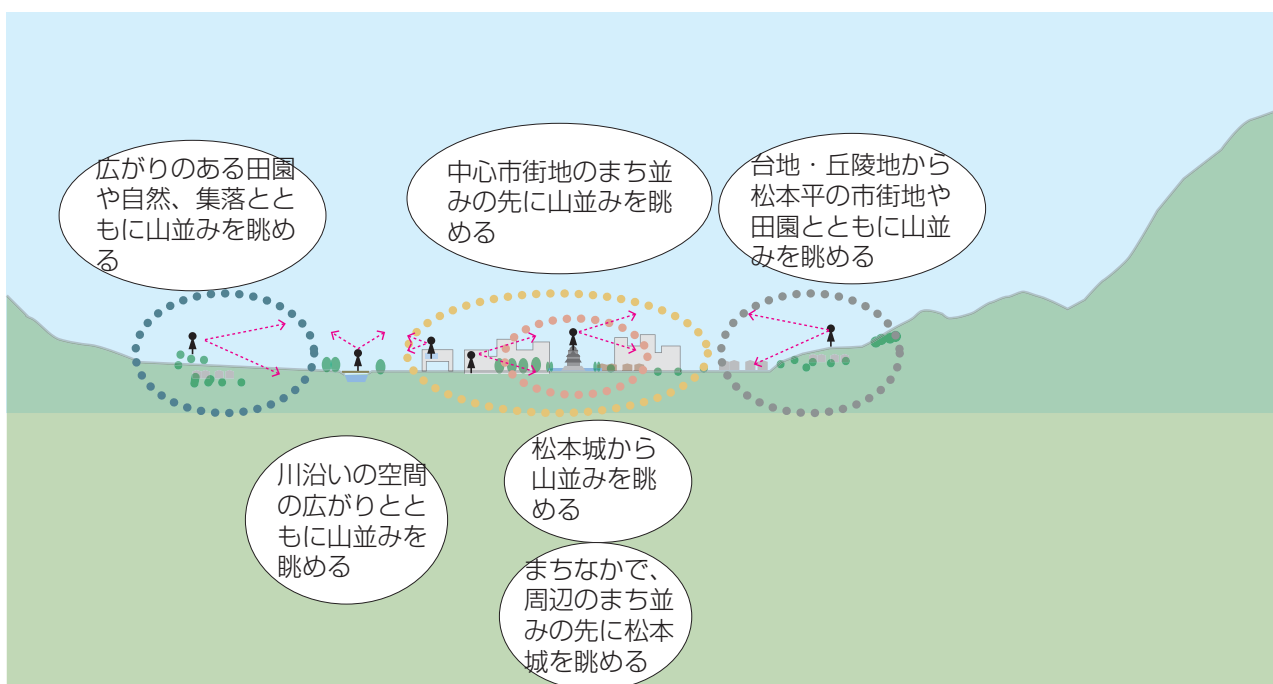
広がりのある田園や自然、集落とともに山並みを眺める

中心市街地のまち並みの先に山並みを眺める

台地・丘陵地から松本平の市街地や田園とともに山並みを眺める

川沿いの空間の広がりとともに山並みを眺める

松本城から山並みを眺める

まちなかで、周辺のまち並みの先に松本城を眺める